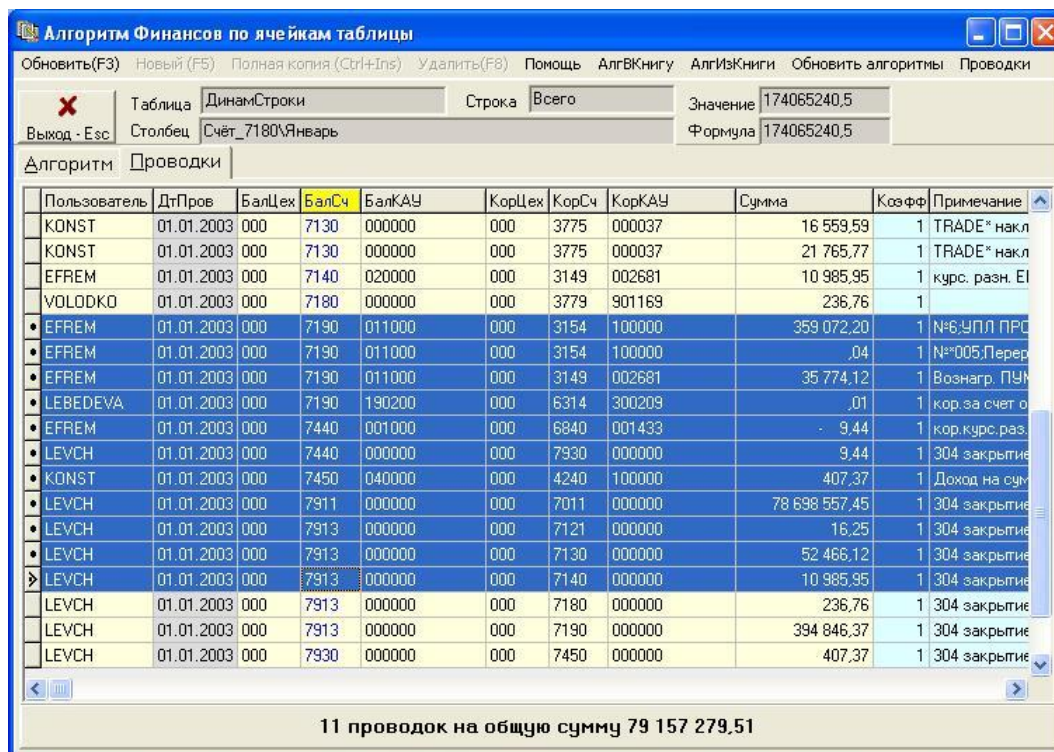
Алгоритм Финансов по ячейкам таблицы

Обновить(F3) Новый (F5) Полная копия (Ctrl+Ins) Удалить(F8) Помощь АлгВКнигу АлгИзКниги Обновить алгоритмы Проводки

Выход - Esc

Таблица ДинамСтроки

Столбец Счёт_7180\Январь

Строка Всего

Значение 174065240,5

Формула 174065240,5

Алгоритм Проводки

| Пользователь | ДтПров | БалЦех | БалСч | БалКАУ | КорЦех | КорСч | КорКАУ | Сумма | Коэфф | Примечание |
|---|---|---|---|---|---|---|---|---|---|---|
| KONST | 01.01.2003 | 000 | 7130 | 000000 | 000 | 3775 | 000037 | 16 559,59 | 1 | TRADE* накл |
| KONST | 01.01.2003 | 000 | 7130 | 000000 | 000 | 3775 | 000037 | 21 765,77 | 1 | TRADE* накл |
| EFREM | 01.01.2003 | 000 | 7140 | 020000 | 000 | 3149 | 002681 | 10 985,95 | 1 | курс. разн. El |
| VOLODKO | 01.01.2003 | 000 | 7180 | 000000 | 000 | 3779 | 901169 | 236,76 | 1 | |
| EFREM | 01.01.2003 | 000 | 7190 | 011000 | 000 | 3154 | 100000 | 359 072,20 | 1 | №6;УПЛ ПРС |
| EFREM | 01.01.2003 | 000 | 7190 | 011000 | 000 | 3154 | 100000 | ,04 | 1 | №*005;Перер |
| EFREM | 01.01.2003 | 000 | 7190 | 011000 | 000 | 3149 | 002681 | 35 774,12 | 1 | Вознагр. ПУМ |
| LEBEDEVA | 01.01.2003 | 000 | 7190 | 190200 | 000 | 6314 | 300209 | ,01 | 1 | кор.за счет о |
| EFREM | 01.01.2003 | 000 | 7440 | 001000 | 000 | 6840 | 001433 | - 9,44 | 1 | кор.курс.раз. |
| LEVCH | 01.01.2003 | 000 | 7440 | 000000 | 000 | 7930 | 000000 | 9,44 | 1 | 304 закрытие |
| KONST | 01.01.2003 | 000 | 7450 | 040000 | 000 | 4240 | 100000 | 407,37 | 1 | Доход на сум |
| LEVCH | 01.01.2003 | 000 | 7911 | 000000 | 000 | 7011 | 000000 | 78 698 557,45 | 1 | 304 закрытие |
| LEVCH | 01.01.2003 | 000 | 7913 | 000000 | 000 | 7121 | 000000 | 16,25 | 1 | 304 закрытие |
| LEVCH | 01.01.2003 | 000 | 7913 | 000000 | 000 | 7130 | 000000 | 52 466,12 | 1 | 304 закрытие |
| LEVCH | 01.01.2003 | 000 | 7913 | 000000 | 000 | 7140 | 000000 | 10 985,95 | 1 | 304 закрытие |
| LEVCH | 01.01.2003 | 000 | 7913 | 000000 | 000 | 7180 | 000000 | 236,76 | 1 | 304 закрытие |
| LEVCH | 01.01.2003 | 000 | 7913 | 000000 | 000 | 7190 | 000000 | 394 846,37 | 1 | 304 закрытие |
| LEVCH | 01.01.2003 | 000 | 7930 | 000000 | 000 | 7450 | 000000 | 407,37 | 1 | 304 закрытие |

11 проводок на общую сумму 79 157 279,51